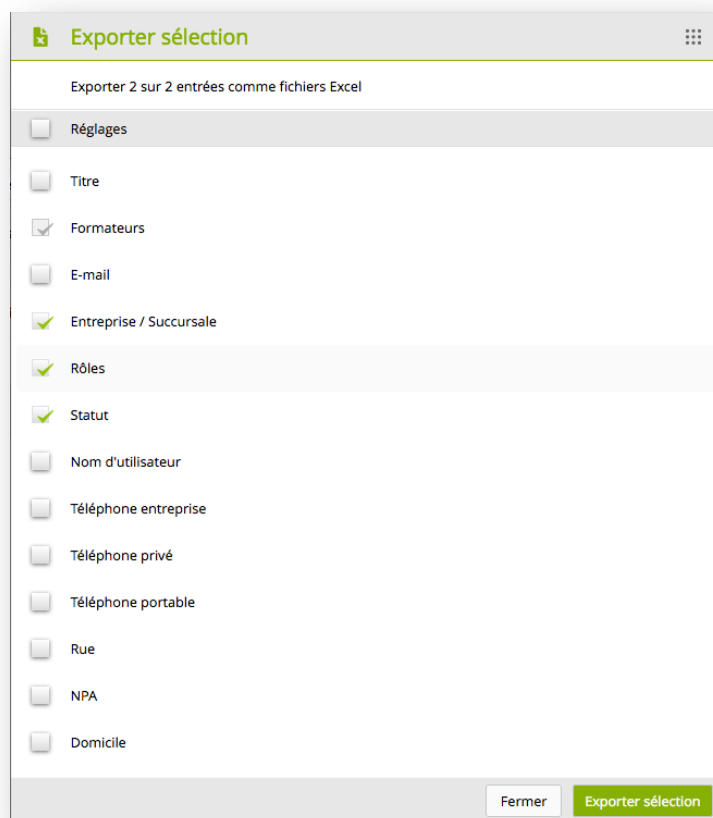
Exporter sélection

Exporter 2 sur 2 entrées comme fichiers Excel

Réglages

Titre

Formateurs

E-mail

Entreprise / Succursale

Rôles

Statut

Nom d'utilisateur

Téléphone entreprise

Téléphone privé

Téléphone portable

Rue

NPA

Domicile

Fermer

Exporter sélection